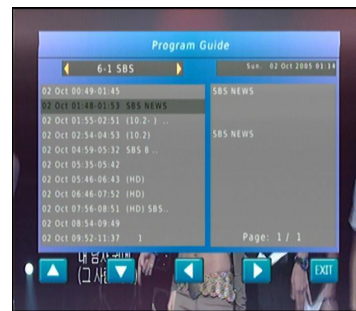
Program Guide

6-1 SBS

Sun 02 Oct 2005 01:14

02 Oct 00:49-01:45
02 Oct 01:48-01:53 SBS NEWS
02 Oct 01:55-02:51 (10.2-) ..
02 Oct 02:54-04:53 (10.2)
02 Oct 04:59-05:32 SBS 8 ..
02 Oct 05:35-05:42
02 Oct 05:46-06:43 (HD)
02 Oct 06:46-07:52 (HD)
02 Oct 07:56-08:51 (HD) SBS..
02 Oct 08:54-09:49
02 Oct 09:52-11:37 1

SBS NEWS

SBS NEWS

Page: 1 / 1

EXIT

내 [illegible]
(그 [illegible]